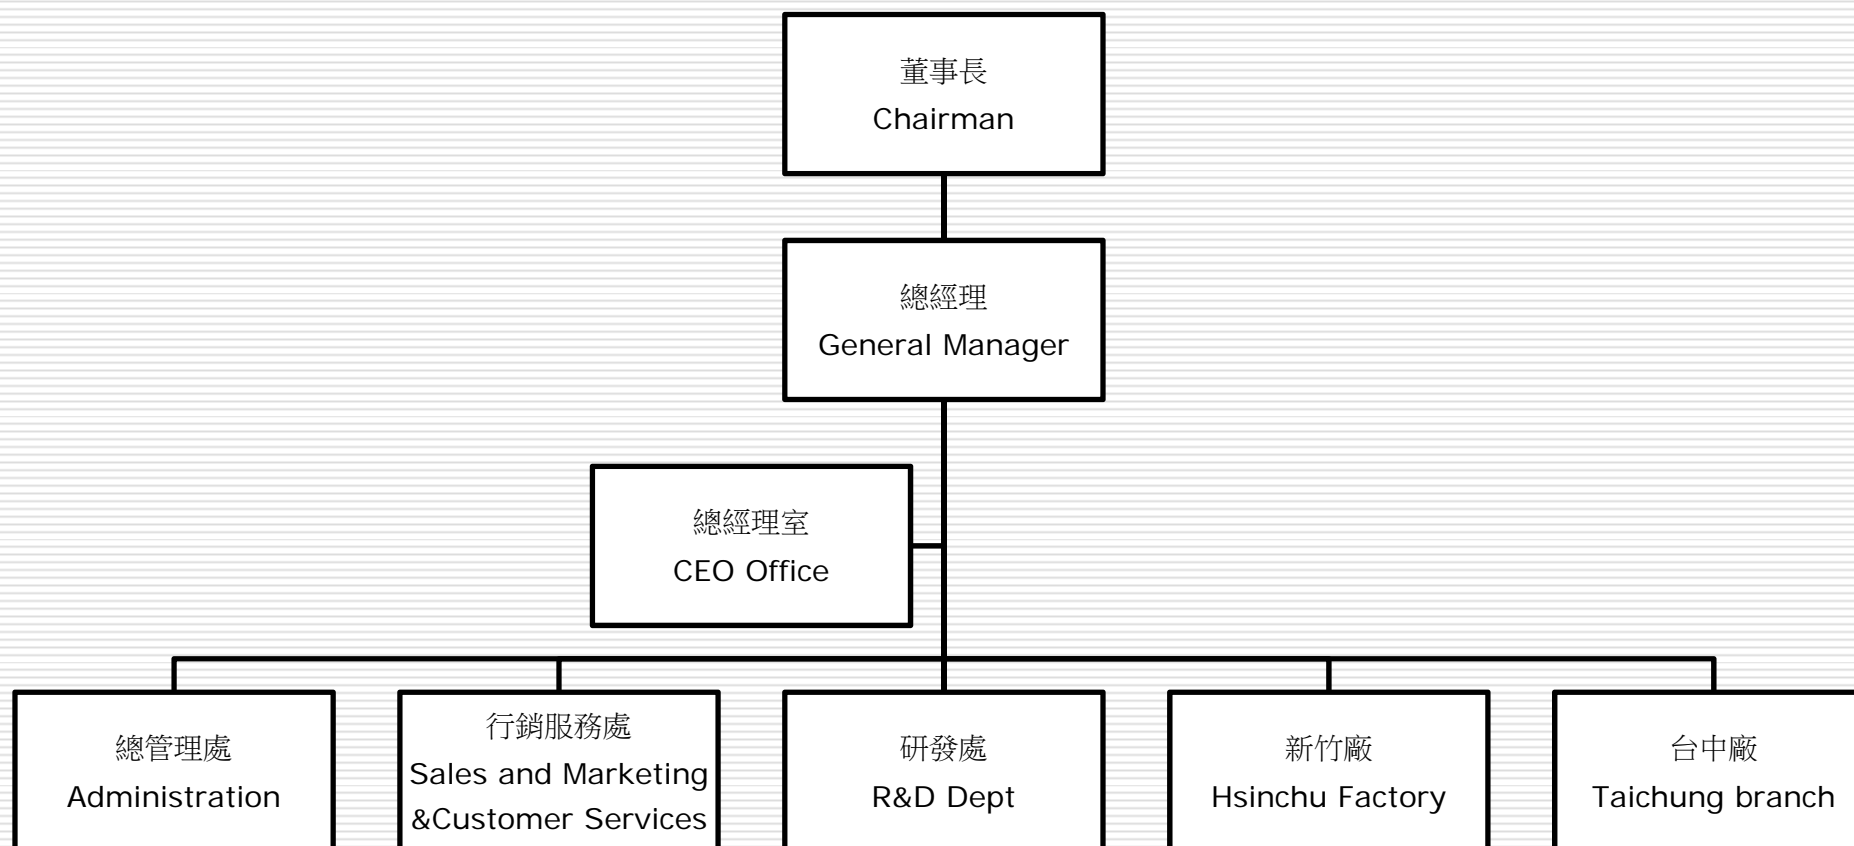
董事長
Chairman

總經理
General Manager

總經理室
CEO Office

總管理處
Administration

行銷服務處
Sales and Marketing
&Customer Services

研發處
R&D Dept

新竹廠
Hsinchu Factory

台中廠
Taichung branch